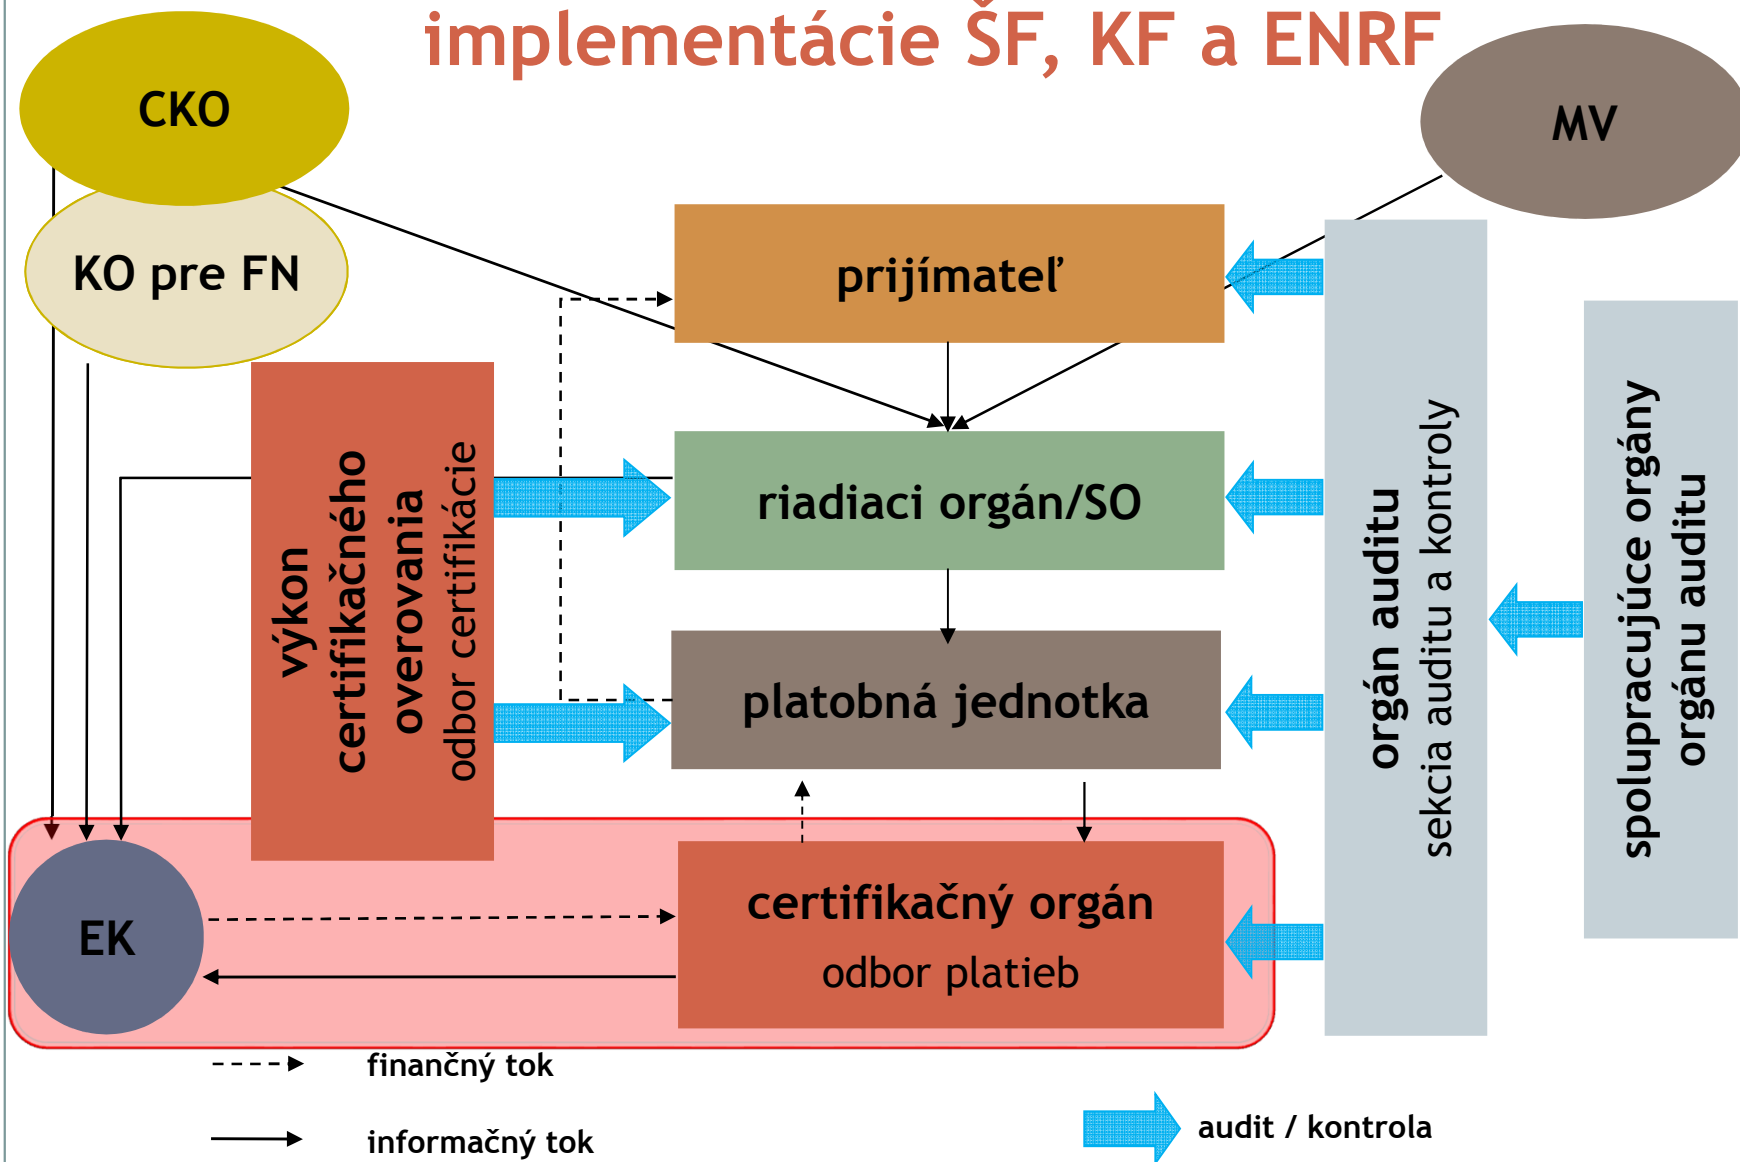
implementácie ŠF, KF a ENRF

CKO

MV

KO pre FN

prijímateľ

výkon certifikačného overovania
odbor certifikácie

riadiaci orgán/SO

platobná jednotka

orgán auditu
sekcia auditu a kontroly

spolupracujúce orgány orgánu auditu

EK

certifikačný orgán
odbor platieb

finančný tok

informačný tok

audit / kontrola